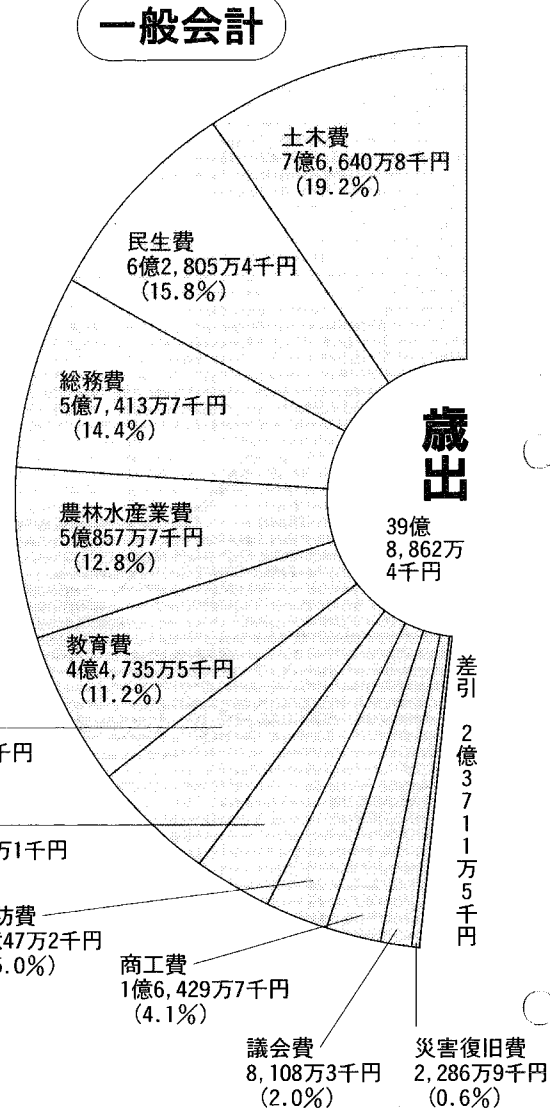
一般会計

土木費
7億6,640万8千円
(19.2%)

民生費
6億2,805万4千円
(15.8%)

総務費
5億7,413万7千円
(14.4%)

農林水産業費
5億857万7千円
(12.8%)

教育費
4億4,735万5千円
(11.2%)

歳出
39億
8,862万
4千円

差引
2億3711万5千円

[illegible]千円

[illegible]万1千円

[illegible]防費
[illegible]47万2千円
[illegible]5.0%)

商工費
1億6,429万7千円
(4.1%)

議会費
8,108万3千円
(2.0%)

災害復旧費
2,286万9千円
(0.6%)